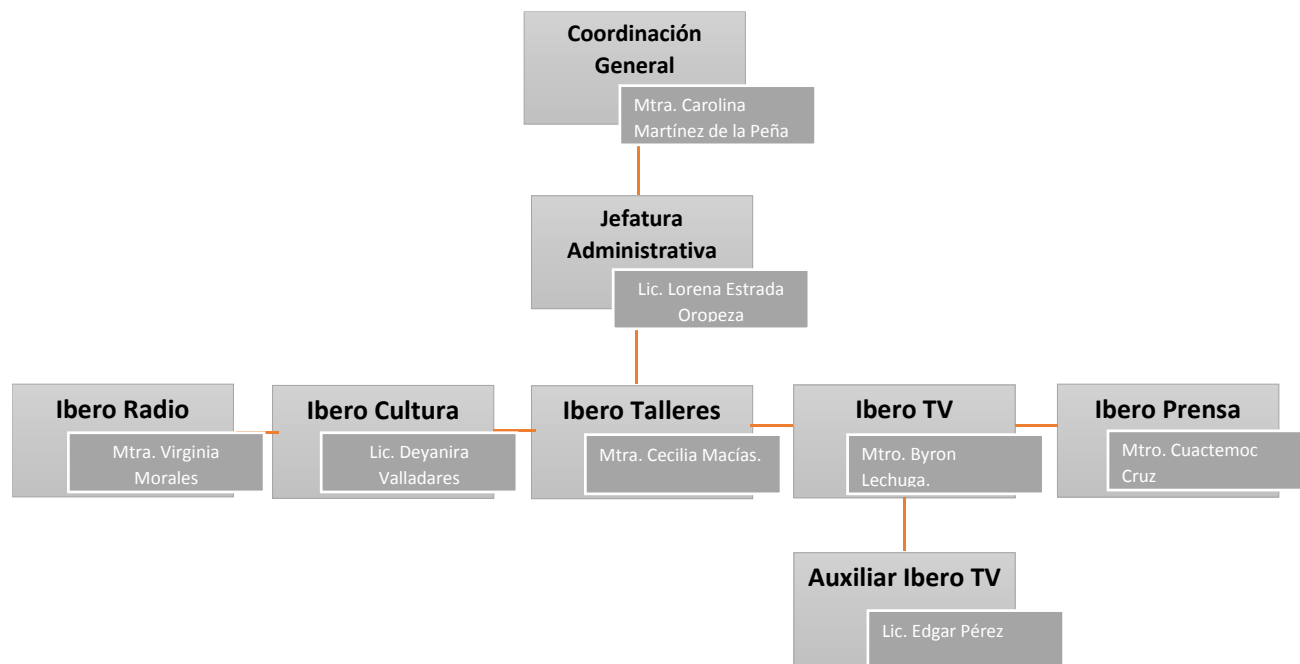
Coordinación General

Mtra. Carolina Martínez de la Peña

Jefatura Administrativa

Lic. Lorena Estrada Oropeza

Ibero Radio

Mtra. Virginia Morales

Ibero Cultura

Lic. Deyanira Valladares

Ibero Talleres

Mtra. Cecilia Macías.

Ibero TV

Mtro. Byron Lechuga.

Ibero Prensa

Mtro. Cuactemoc Cruz

Auxiliar Ibero TV

Lic. Edgar Pérez